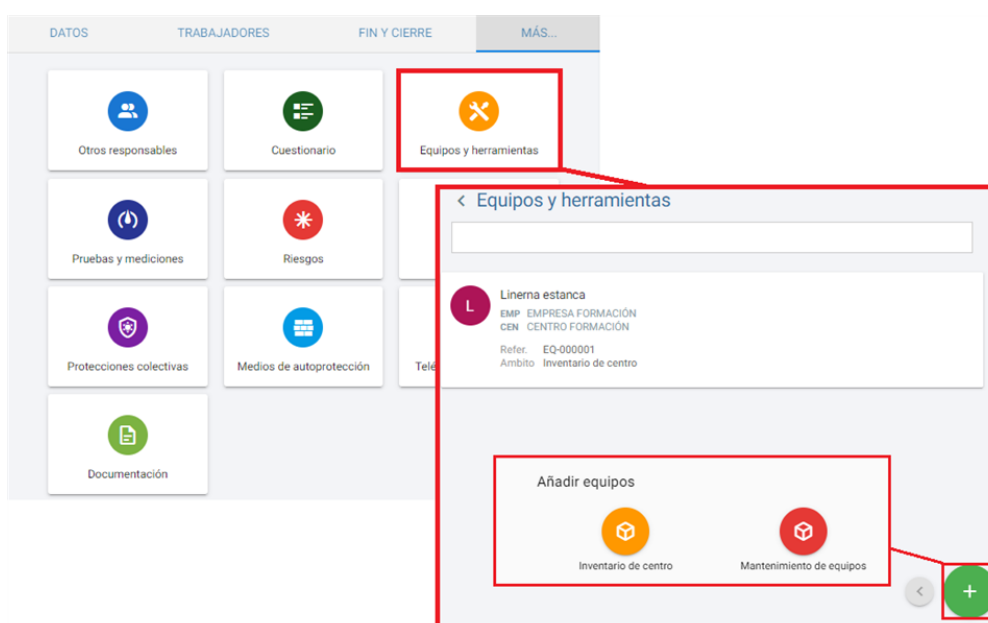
DATOS TRABAJADORES FIN Y CIERRE MÁS...

Otros responsables

Cuestionario

Equipos y herramientas

Pruebas y mediciones

Riesgos

Protecciones colectivas

Medios de autoprotección

Telé

Documentación

‹ Equipos y herramientas

L
Linerna estanca
EMP EMPRESA FORMACIÓN
CEN CENTRO FORMACIÓN
Refer. EQ-000001
Ambito Inventario de centro

Añadir equipos

Inventario de centro

Mantenimiento de equipos

‹

+